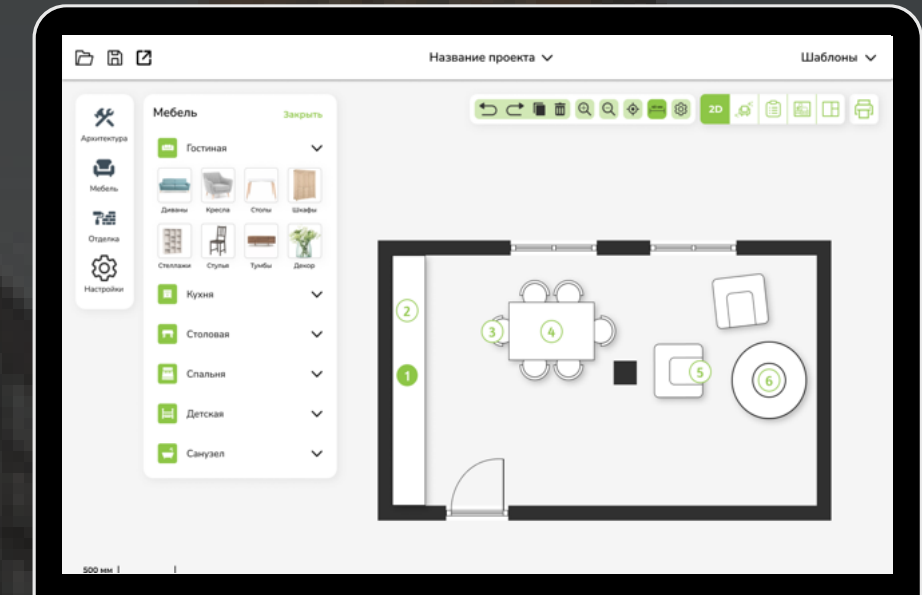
Название проекта

Шаблоны

Архитектура

Мебель

Отделка

Настройки

Мебель

Закрыть

Гостиная

Диваны

Кресла

Столы

Шкафы

Стеллажи

Стулья

Тумбы

Декор

Кухня

Столовая

Спальня

Детская

Санузел

2D

2

1

3

4

5

6

500 мм